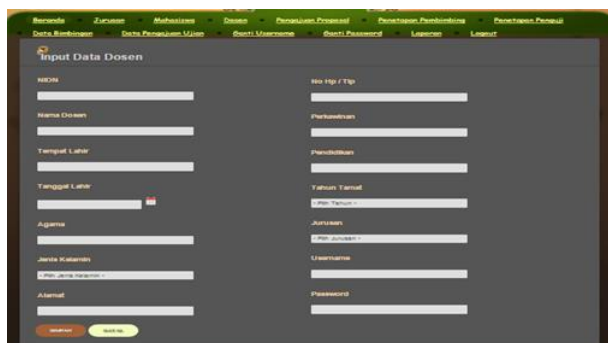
Beranda Jurusan Mahasiswa Dosen Pengajuan Proposal Penetapan Pembimbing Penetapan Penguji
Data Bimbingan Data Pengajuan Ujian Ganti Username Ganti Password Laporan Logout

Input Data Dosen

NIDN

Nama Dosen

Tempat Lahir

Tanggal Lahir

Agama

Jenis Kelamin

- Pilih Jenis Kelamin -

Alamat

No Hp / Tlp

Perkawinan

Pendidikan

Tahun Tamat

- Pilih Tahun -

Jurusan

- Pilih Jurusan -

Username

Password

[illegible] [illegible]